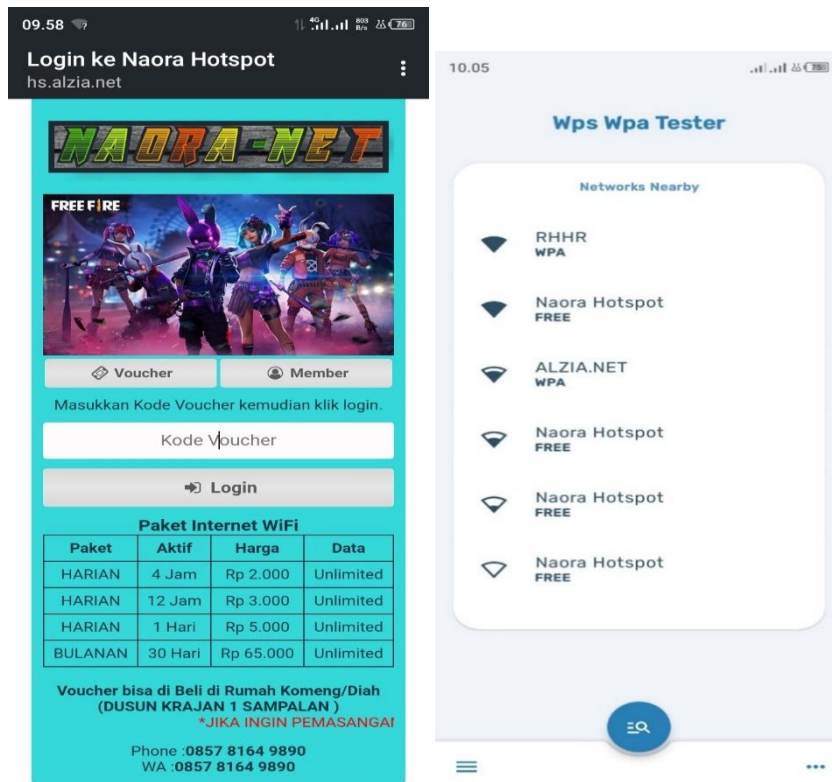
09.58

Login ke Naora Hotspot
hs.alzia.net

NAORA-NET

FREE FIRE

Voucher
Member

Masukkan Kode Voucher kemudian klik login.

Kode Voucher

Login

Paket Internet WiFi

| Paket | Aktif | Harga | Data |
|---|---|---|---|
| HARIAN | 4 Jam | Rp 2.000 | Unlimited |
| HARIAN | 12 Jam | Rp 3.000 | Unlimited |
| HARIAN | 1 Hari | Rp 5.000 | Unlimited |
| BULANAN | 30 Hari | Rp 65.000 | Unlimited |

Voucher bisa di Beli di Rumah Komeng/Diah (DUSUN KRAJAN 1 SAMPALAN )
*JIKA INGIN PEMASANGAI

Phone :0857 8164 9890
WA :0857 8164 9890

10.05

Wps Wpa Tester

Networks Nearby

RHHR
WPA

Naora Hotspot
FREE

ALZIA.NET
WPA

Naora Hotspot
FREE

Naora Hotspot
FREE

Naora Hotspot
FREE